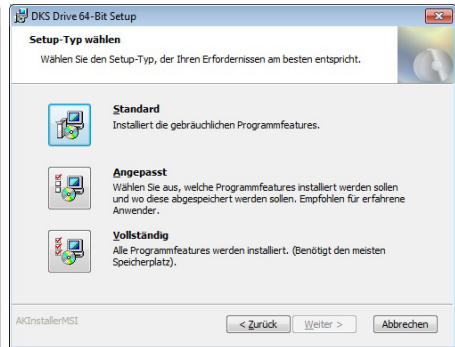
DKS Drive 64-Bit Setup

Setup-Typ wählen

Wählen Sie den Setup-Typ, der Ihren Erfordernissen am besten entspricht.

Standard
Installiert die gebräuchlichen Programmfeatures.

Angepasst
Wählen Sie aus, welche Programmfeatures installiert werden sollen und wo diese abgespeichert werden sollen. Empfohlen für erfahrene Anwender.

Vollständig
Alle Programmfeatures werden installiert. (Benötigt den meisten Speicherplatz).

AKInstallerMSI

< Zurück

Weiter >

Abbrechen